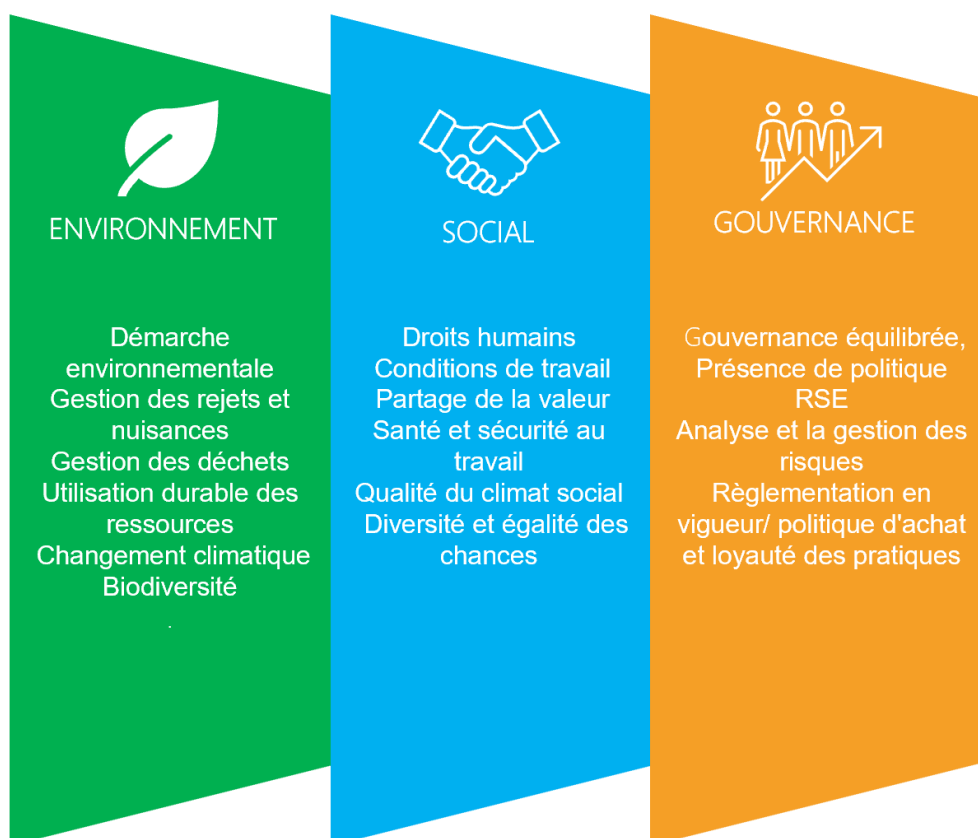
ENVIRONNEMENT

Démarche environnementale
Gestion des rejets et nuisances
Gestion des déchets
Utilisation durable des ressources
Changement climatique
Biodiversité
.

SOCIAL

Droits humains
Conditions de travail
Partage de la valeur
Santé et sécurité au travail
Qualité du climat social
Diversité et égalité des chances

GOUVERNANCE

Gouvernance équilibrée,
Présence de politique RSE
Analyse et la gestion des risques
Règlementation en vigueur/ politique d'achat et loyauté des pratiques